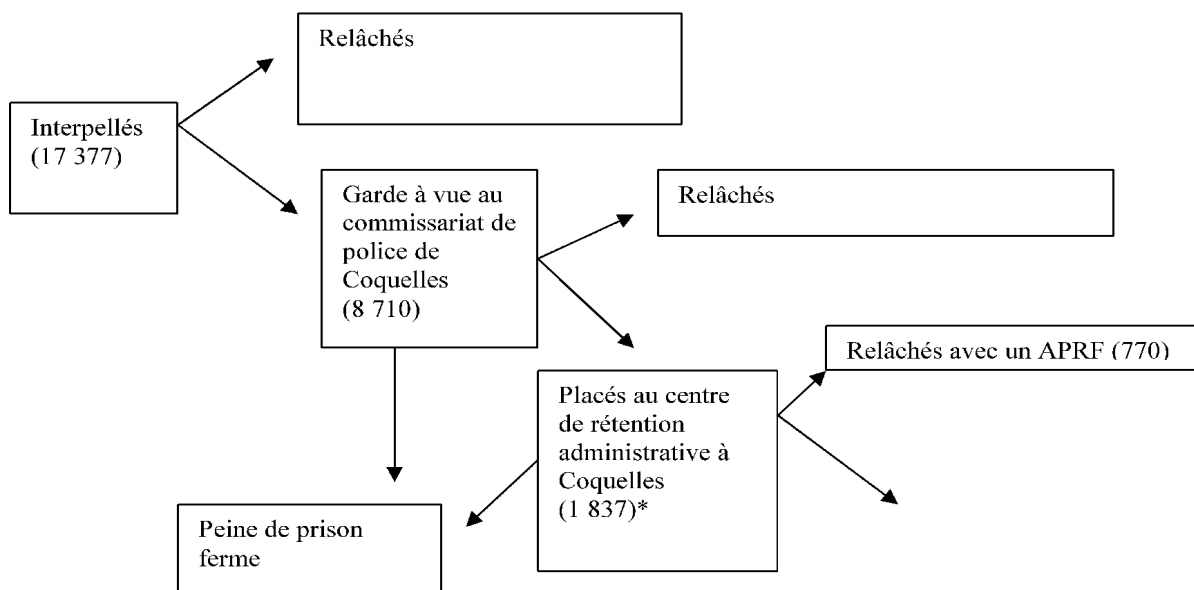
Relâchés

Interpellés (17 377)

Garde à vue au commissariat de police de Coquelles (8 710)

Relâchés

Relâchés avec un APRF (770)

Placés au centre de rétention administrative à Coquelles (1 837)*

Peine de prison ferme